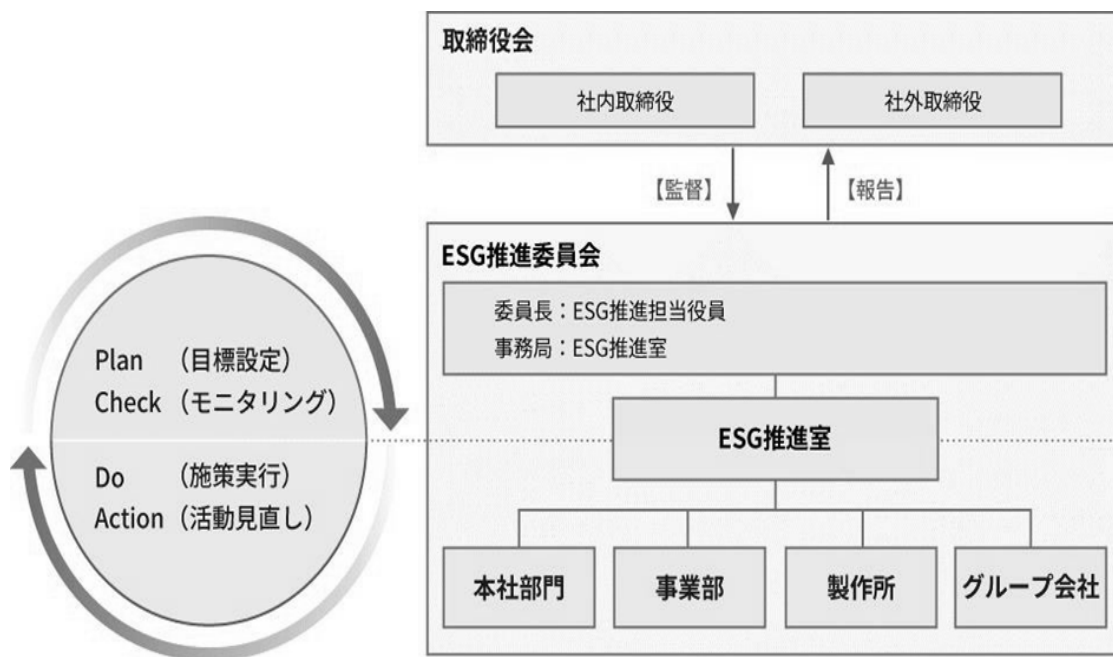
取締役会

社内取締役

社外取締役

【監督】

【報告】

ESG推進委員会

委員長：ESG推進担当役員
事務局：ESG推進室

Plan （目標設定）
Check （モニタリング）

Do （施策実行）
Action （活動見直し）

ESG推進室

本社部門

事業部

製作所

グループ会社